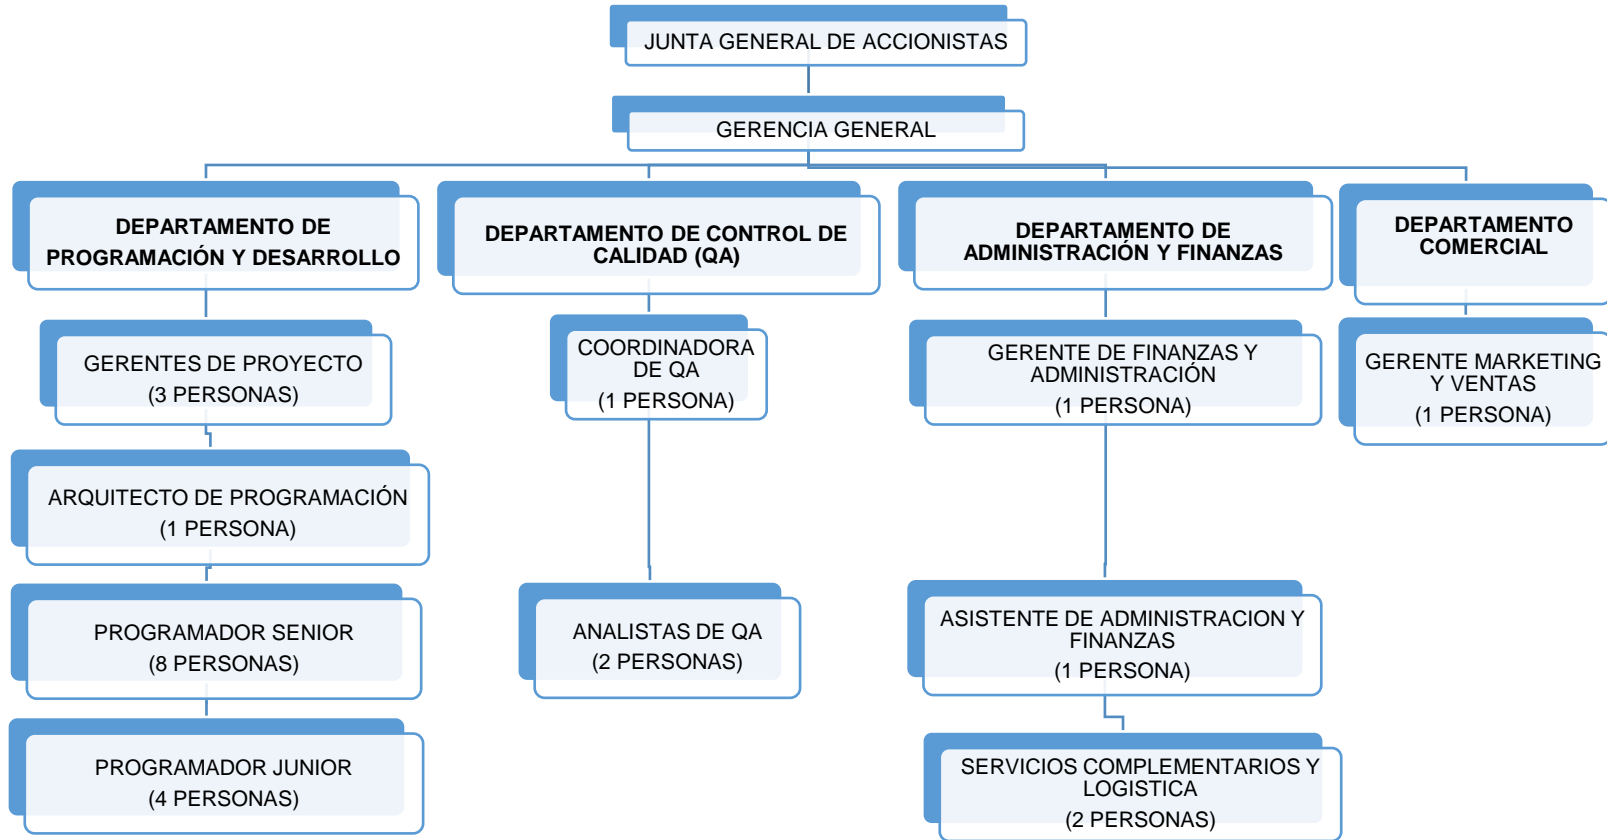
JUNTA GENERAL DE ACCIONISTAS

GERENCIA GENERAL

DEPARTAMENTO DE PROGRAMACIÓN Y DESARROLLO

GERENTES DE PROYECTO
(3 PERSONAS)

ARQUITECTO DE PROGRAMACIÓN
(1 PERSONA)

PROGRAMADOR SENIOR
(8 PERSONAS)

PROGRAMADOR JUNIOR
(4 PERSONAS)

DEPARTAMENTO DE CONTROL DE CALIDAD (QA)

COORDINADORA DE QA
(1 PERSONA)

ANALISTAS DE QA
(2 PERSONAS)

DEPARTAMENTO DE ADMINISTRACIÓN Y FINANZAS

GERENTE DE FINANZAS Y ADMINISTRACIÓN
(1 PERSONA)

ASISTENTE DE ADMINISTRACION Y FINANZAS
(1 PERSONA)

SERVICIOS COMPLEMENTARIOS Y LOGISTICA
(2 PERSONAS)

DEPARTAMENTO COMERCIAL

GERENTE MARKETING Y VENTAS
(1 PERSONA)